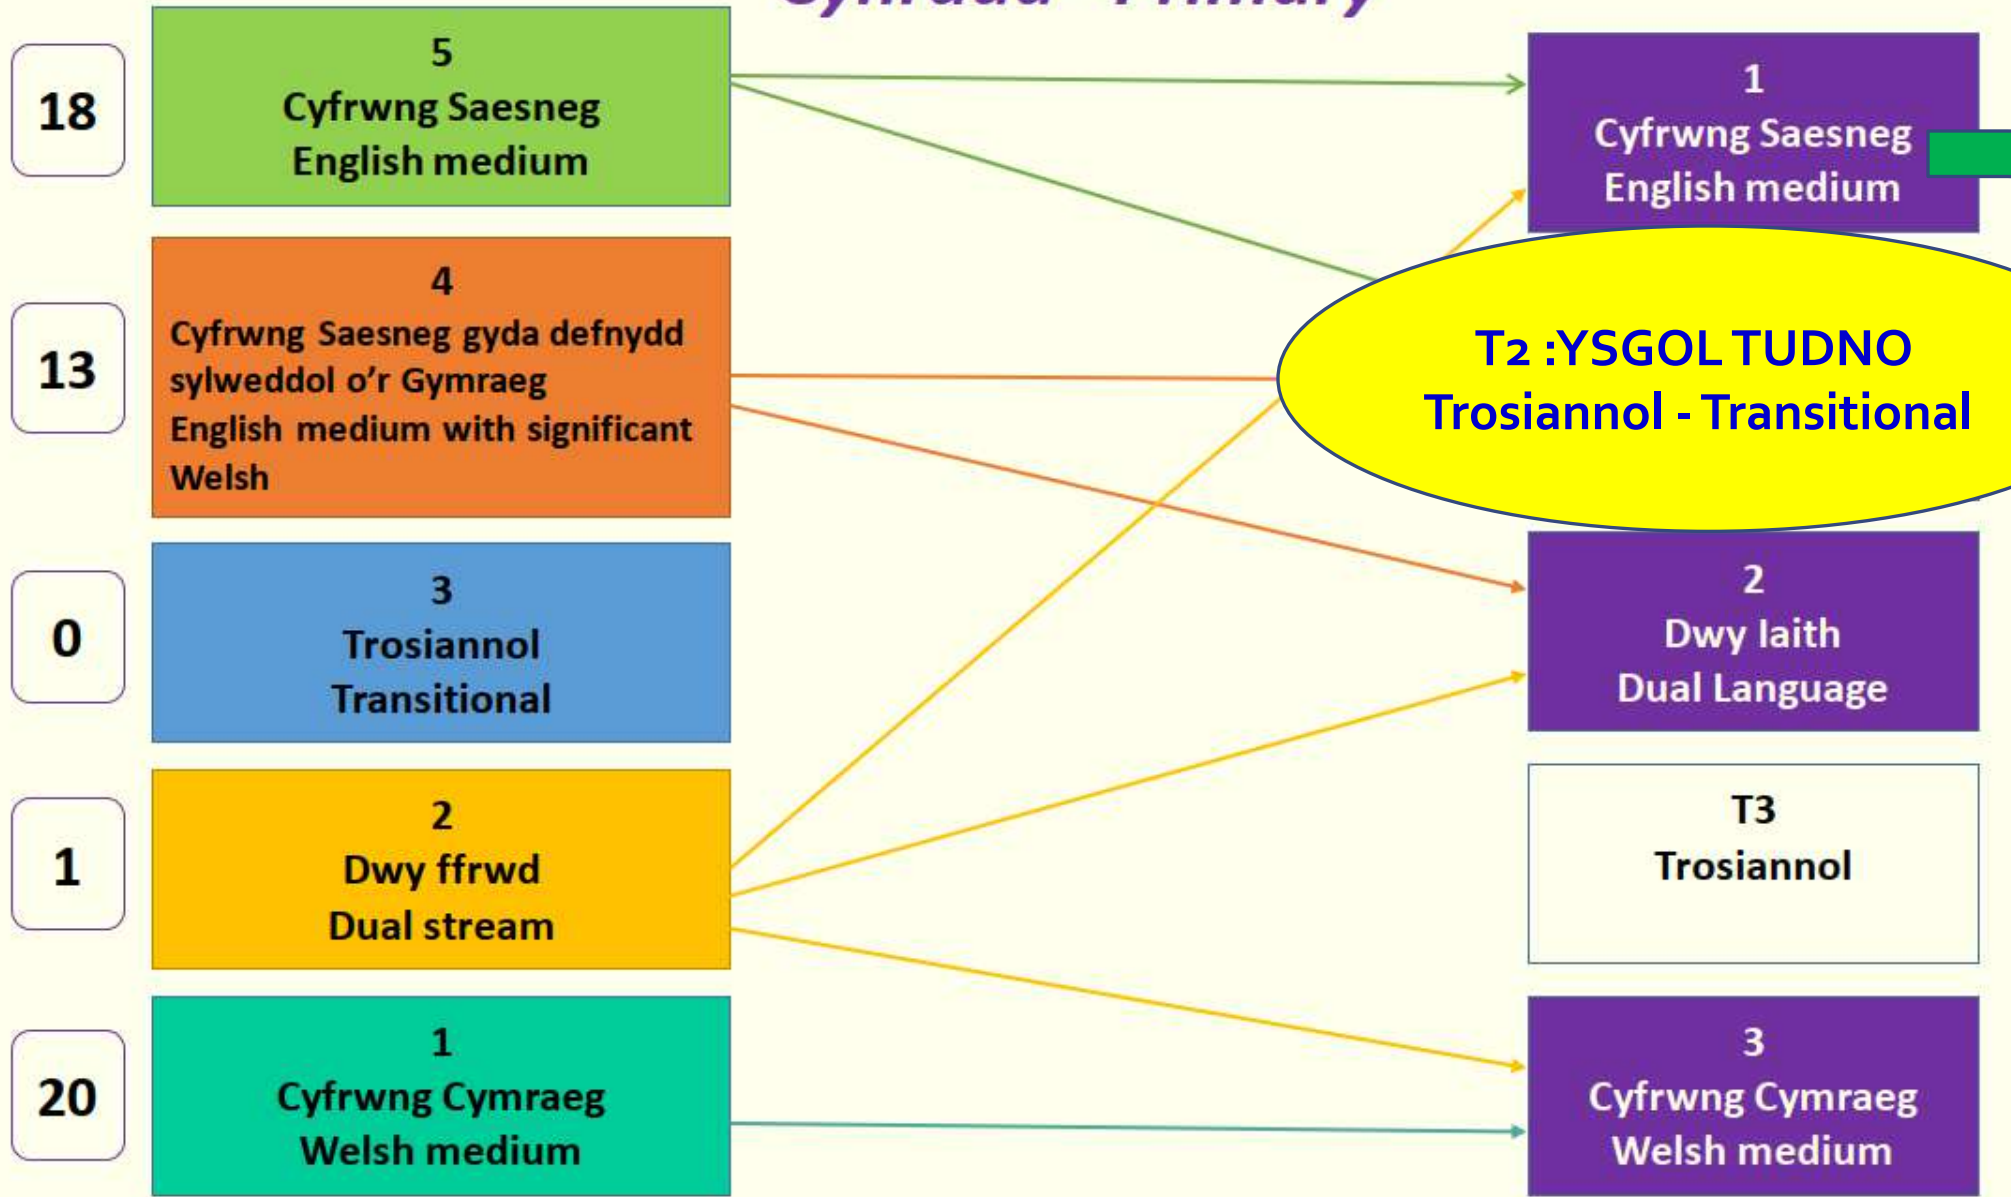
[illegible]

18

5
Cyfrwng Saesneg
English medium

13

4
Cyfrwng Saesneg gyda defnydd sylweddol o'r Gymraeg
English medium with significant Welsh

0

3
Trosiannol
Transitional

1

2
Dwy ffrwd
Dual stream

20

1
Cyfrwng Cymraeg
Welsh medium

1
Cyfrwng Saesneg
English medium

T2 :YSGOL TUDNO
Trosiannol - Transitional

2
Dwy Iaith
Dual Language

T3
Trosiannol

3
Cyfrwng Cymraeg
Welsh medium